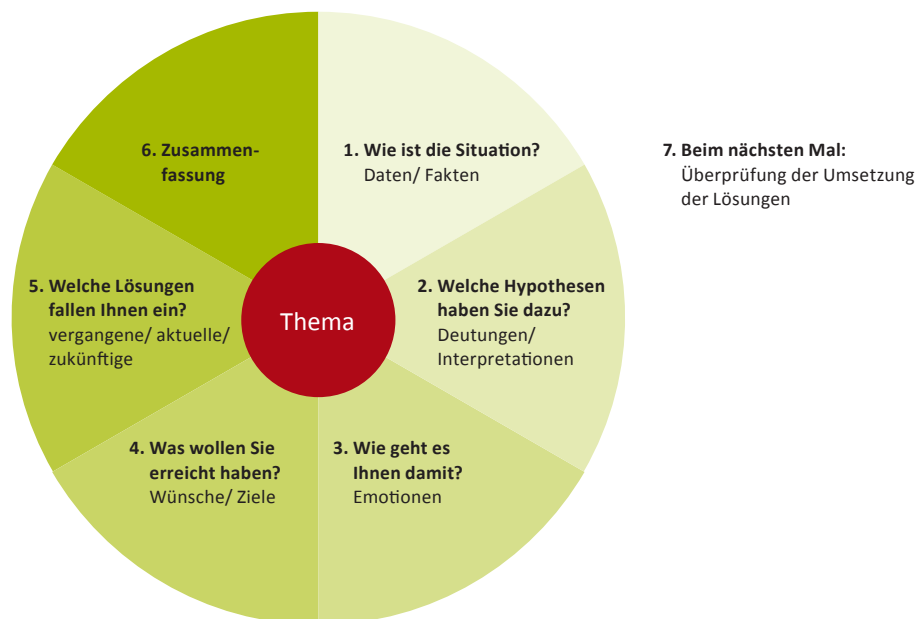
Thema

1. Wie ist die Situation?
Daten/ Fakten

2. Welche Hypothesen haben Sie dazu?
Deutungen/ Interpretationen

3. Wie geht es Ihnen damit?
Emotionen

4. Was wollen Sie erreicht haben?
Wünsche/ Ziele

5. Welche Lösungen fallen Ihnen ein?
vergangene/ aktuelle/ zukünftige

6. Zusammenfassung

7. Beim nächsten Mal:
Überprüfung der Umsetzung der Lösungen